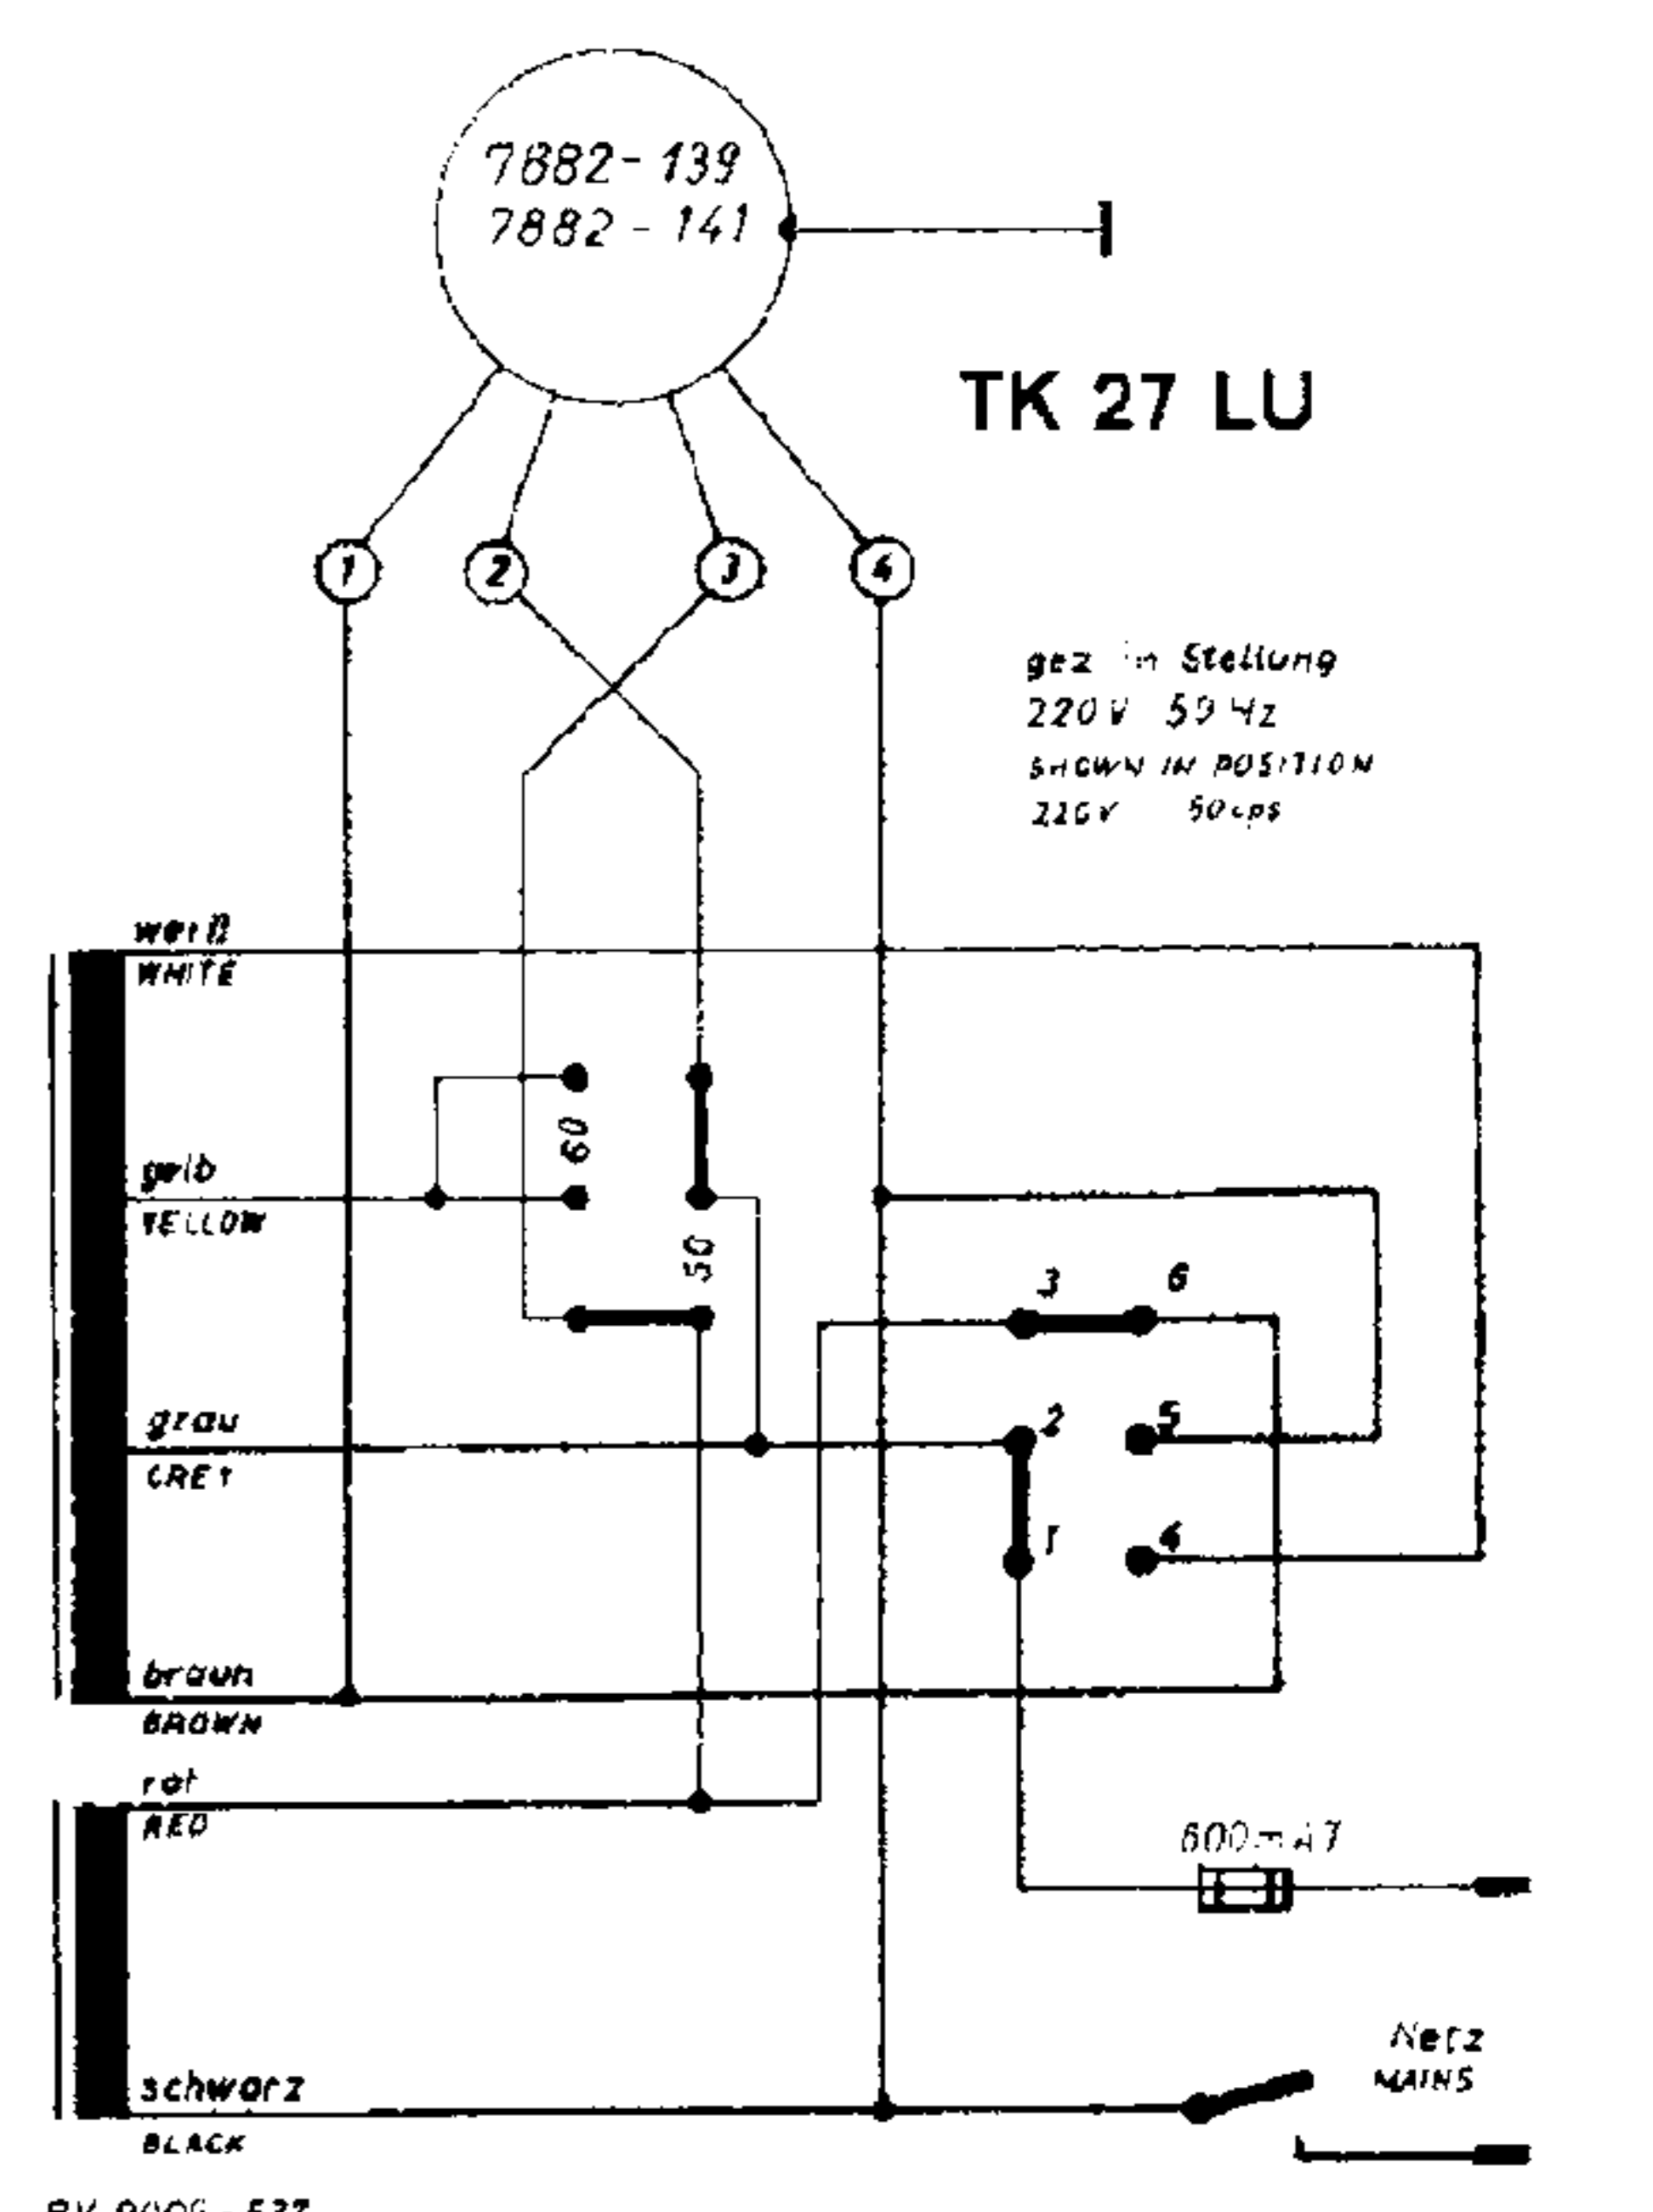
7882-139
7882-141

TK 27 LU

1 2 3 4

gez in Stellung
220 V 50 Hz
SHOWN IN POSITION
220 V 50 cps

weiß
WHITE

60

gelb
YELLOW

50

3 6

grau
GREY

2 5

1 4

braun
BROWN

rot
RED

600 mA T

Netz
MAINS

schwarz
BLACK

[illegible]